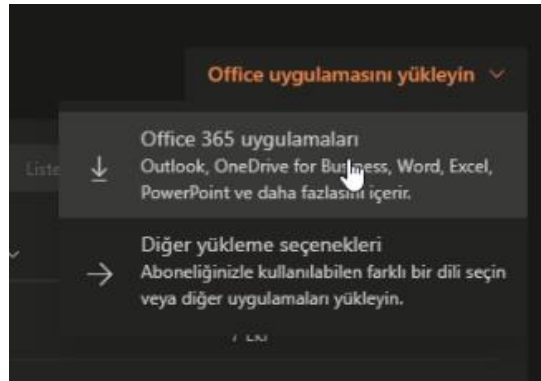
Office uygulamasını yükleyin

Liste

Office 365 uygulamaları
Outlook, OneDrive for Bu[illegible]ess, Word, Excel, PowerPoint ve daha fazlası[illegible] içerir.

Diğer yükleme seçenekleri
Aboneliğinizle kullanılabilen farklı bir dili seçin veya diğer uygulamaları yükleyin.

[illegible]